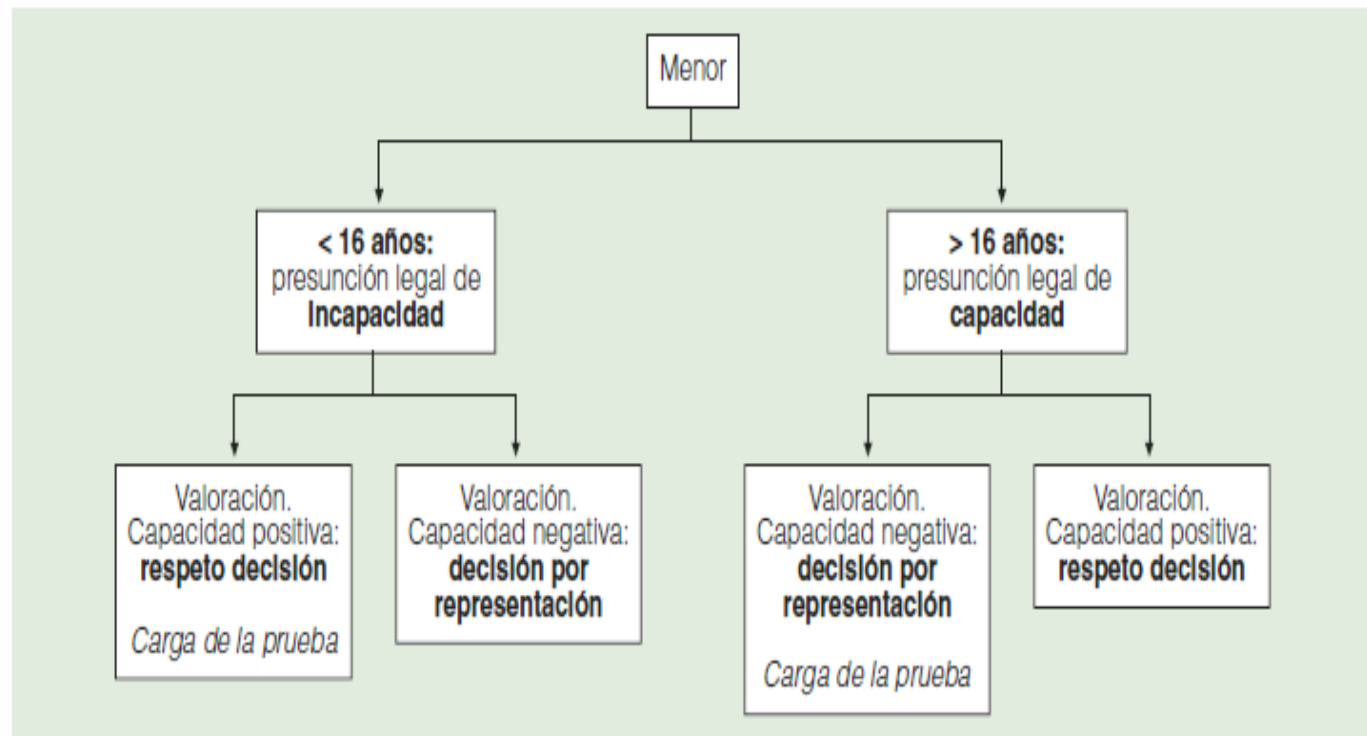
Menor

**< 16 años:** presunción legal de **incapacidad**

**> 16 años:** presunción legal de **capacidad**

Valoración. Capacidad positiva: **respeto decisión**

*Carga de la prueba*

Valoración. Capacidad negativa: **decisión por representación**

Valoración. Capacidad negativa: **decisión por representación**

*Carga de la prueba*

Valoración. Capacidad positiva: **respeto decisión**